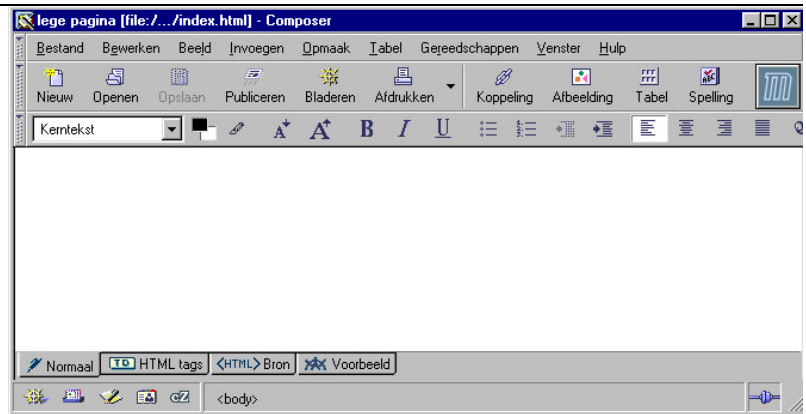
lege pagina [file:/…/index.html] - Composer

Bestand Bewerken Beeld Invoegen Opmaak Tabel Gereedschappen Venster Hulp

Nieuw Openen Opslaan Publiceren Bladeren Afdrukken Koppeling Afbeelding Tabel Spelling

Kerntekst

B I U

Normaal TD HTML tags <HTML> Bron Voorbeeld

<body>